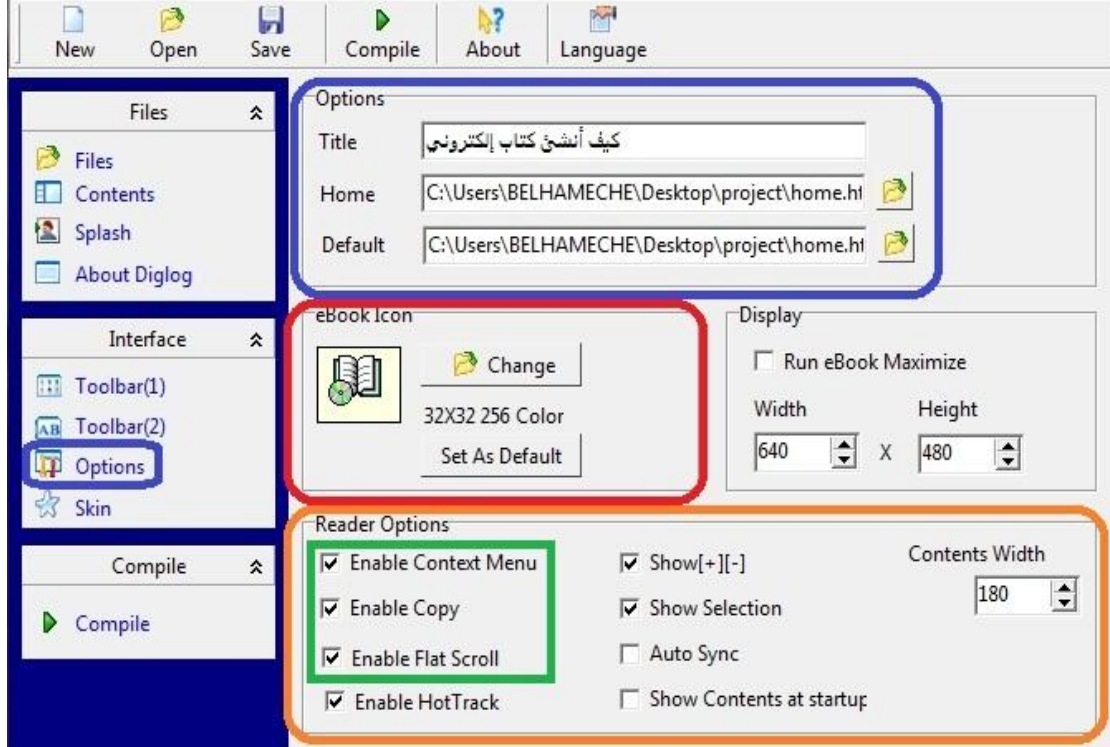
New Open Save Compile About Language

Files
Files
Contents
Splash
About Diglog

Interface
Toolbar(1)
Toolbar(2)
Options
Skin

Compile
Compile

Options
Title كيف أنشئ كتاب إلكتروني
Home C:\Users\BELHAMECHE\Desktop\project\home.ht
Default C:\Users\BELHAMECHE\Desktop\project\home.ht

eBook Icon
Change
32X32 256 Color
Set As Default

Display
Run eBook Maximize
Width Height
640 X 480

Reader Options
Enable Context Menu
Enable Copy
Enable Flat Scroll
Enable HotTrack
Show[+][-]
Show Selection
Auto Sync
Show Contents at startup
Contents Width
180